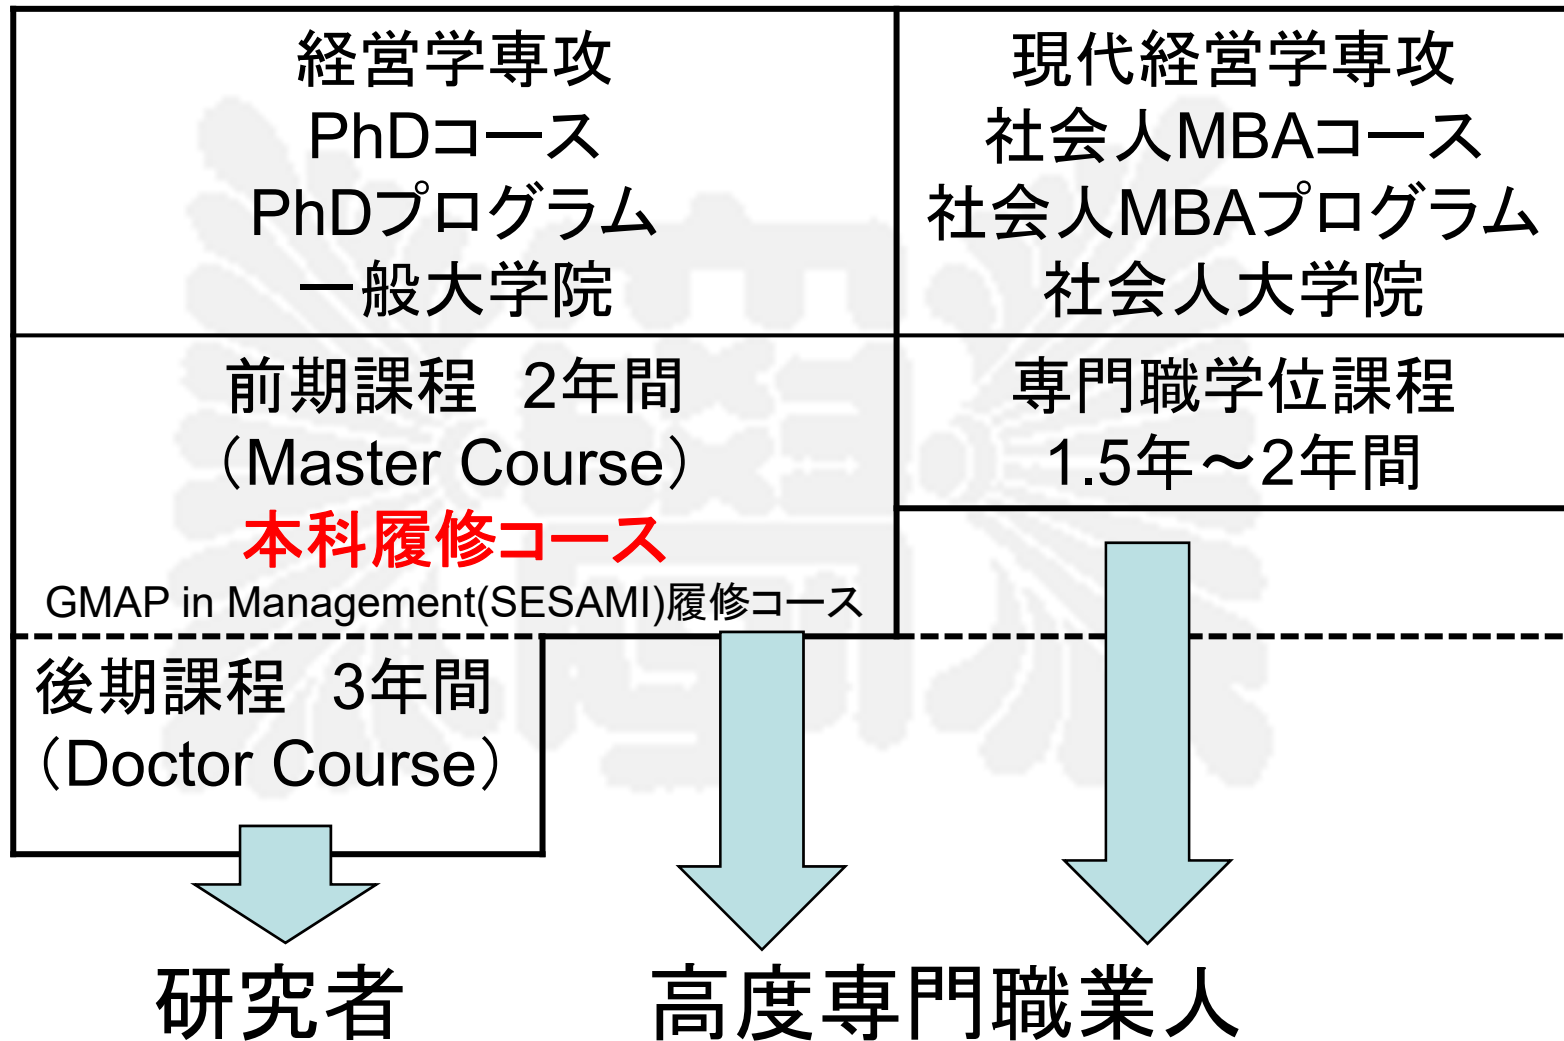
経営学専攻
PhDコース
PhDプログラム
一般大学院

現代経営学専攻
社会人MBAコース
社会人MBAプログラム
社会人大学院

前期課程　2年間
（Master Course）
本科履修コース
GMAP in Management(SESAMI)履修コース

専門職学位課程
1.5年～2年間

後期課程　3年間
（Doctor Course）

研究者

高度専門職業人